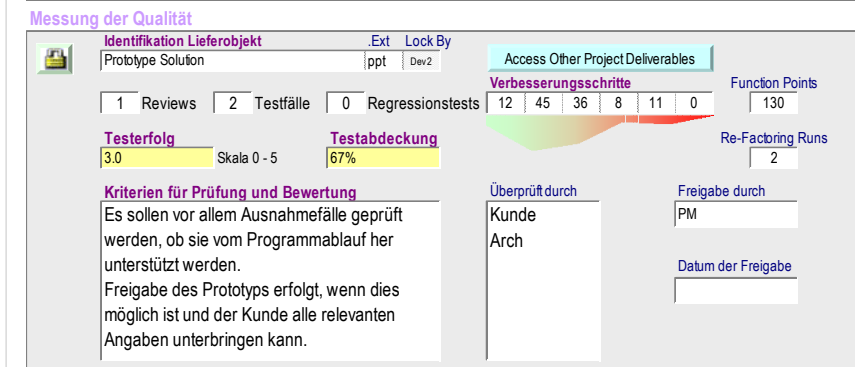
Messung der Qualität

Identifikation Lieferobjekt .Ext Lock By
Prototype Solution ppt Dev2

Access Other Project Deliverables

Verbesserungsschritte
Function Points

1 Reviews 2 Testfälle 0 Regressionstests

| 12 | 45 | 36 | 8 | 11 | 0 |
|---|---|---|---|---|---|

130

Testerfolg
3.0 Skala 0 - 5

Testabdeckung
67%

Re-Factoring Runs
2

Kriterien für Prüfung und Bewertung
Es sollen vor allem Ausnahmefälle geprüft werden, ob sie vom Programmablauf her unterstützt werden.
Freigabe des Prototyps erfolgt, wenn dies möglich ist und der Kunde alle relevanten Angaben unterbringen kann.

Überprüft durch
Kunde
Arch

Freigabe durch
PM

Datum der Freigabe